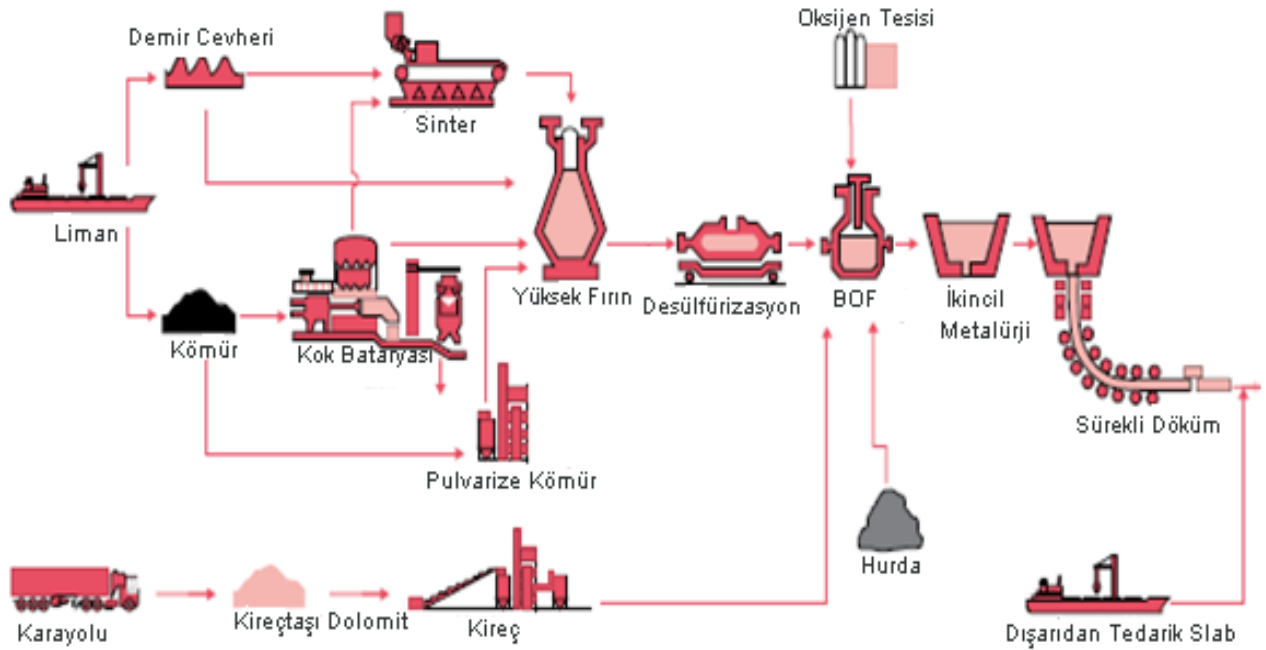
Demir Cevheri
Sinter
Oksijen Tesisi
Liman
Yüksek Fırın
Desülfürizasyon
BOF
İkincil Metalürji
Kömür
Kok Bataryası
Sürekli Döküm
Pulvarize Kömür
Hurda
Karayolu
Kireçtaşı Dolomit
Kireç
Dışarıdan Tedarik Slab